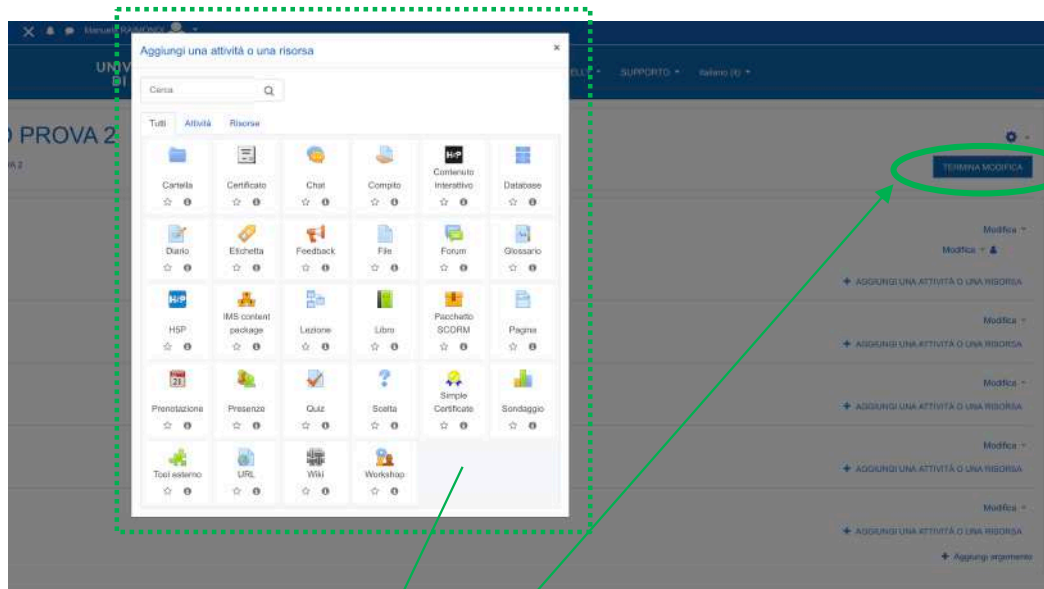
Manuel RAIMONDI

UNIV
DI

SUPPORTO ▾ Italiano (it) ▾

PROVA 2

A 2

Aggiungi una attività o una risorsa

×

Cerca

Tutti Attività Risorse

| Cartella | Certificato | Chat | Compito | Contenuto interattivo | Database |
|---|---|---|---|---|---|
| Diario | Etichetta | Feedback | File | Forum | Glossario |
| H5P | IMS content package | Lezione | Libro | Pacchetto SCORM | Pagina |
| Prenotazione | Presenze | Quiz | Scelta | Simple Certificate | Sondaggio |
| Tool esterno | URL | Wiki | Workshop | | |

TERMINA MODIFICA

Modifica ▾

Modifica ▾

+ AGGIUNGI UNA ATTIVITÀ O UNA RISORSA

Modifica ▾

+ AGGIUNGI UNA ATTIVITÀ O UNA RISORSA

Modifica ▾

+ AGGIUNGI UNA ATTIVITÀ O UNA RISORSA

Modifica ▾

+ AGGIUNGI UNA ATTIVITÀ O UNA RISORSA

Modifica ▾

+ AGGIUNGI UNA ATTIVITÀ O UNA RISORSA

+ Aggiungi argomento